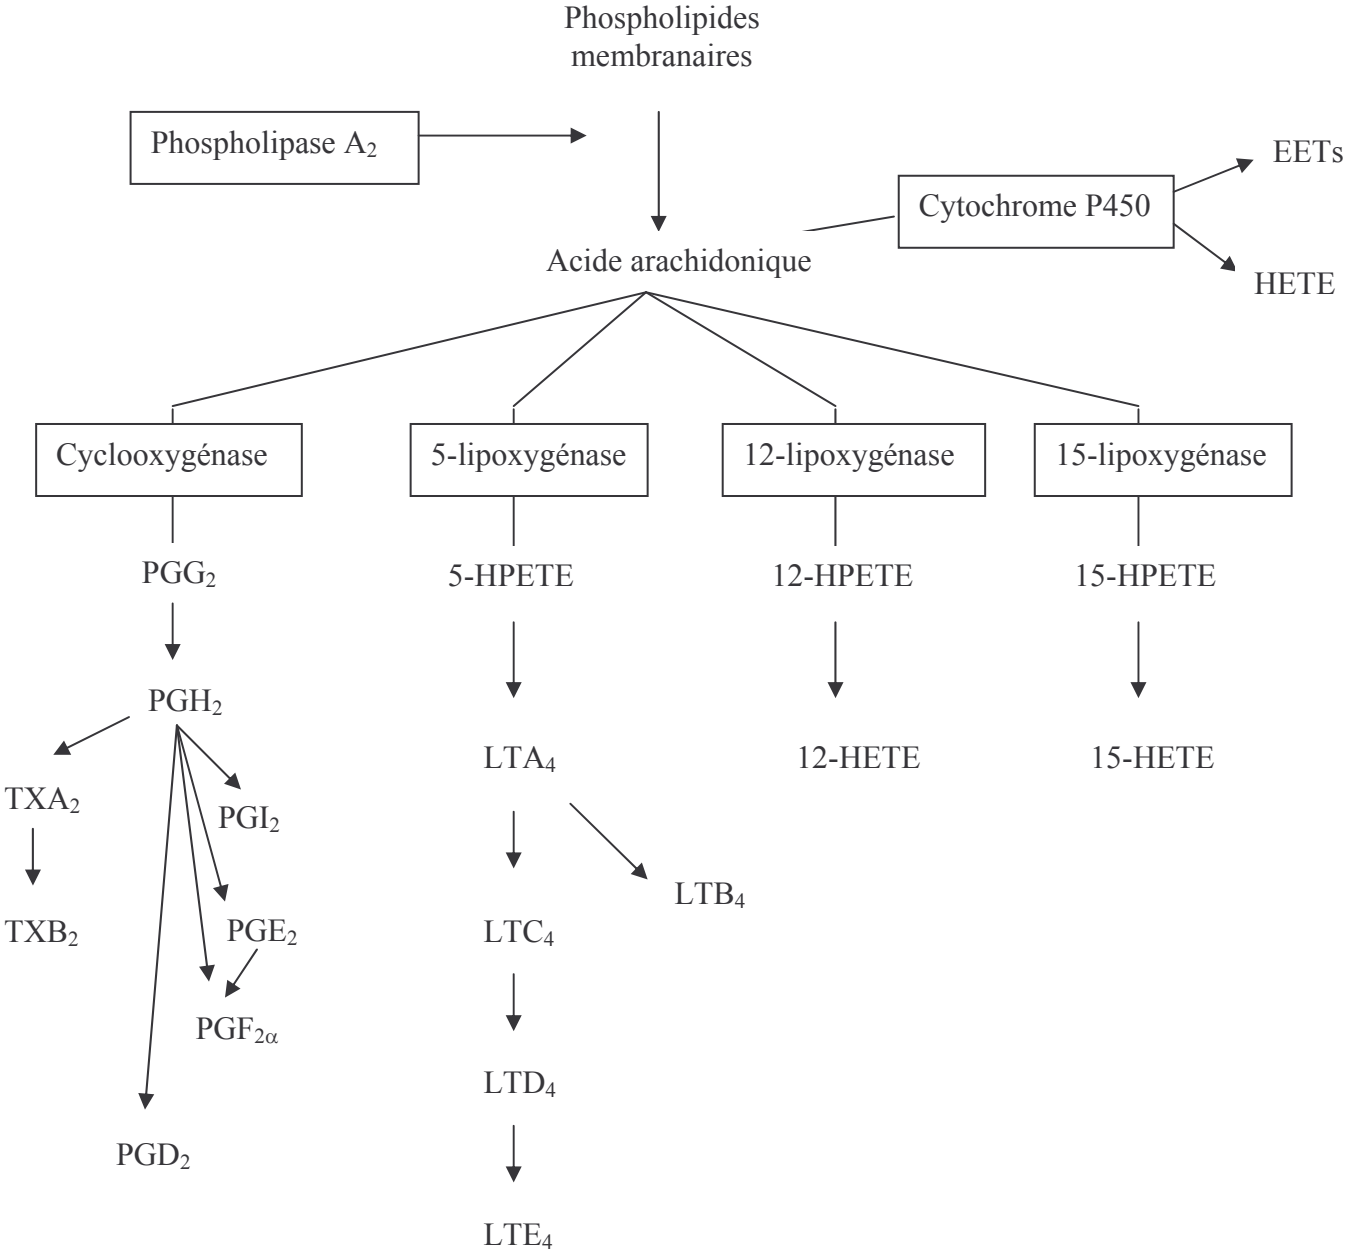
Phospholipides membranaires

Phospholipase $A_2$

Cytochrome P450

EETs

HETE

Acide arachidonique

Cyclooxygénase

5-lipoxygénase

12-lipoxygénase

15-lipoxygénase

$PGG_2$

5-HPETE

12-HPETE

15-HPETE

$PGH_2$

$LTA_4$

12-HETE

15-HETE

$TXA_2$

$PGI_2$

$TXB_2$

$LTB_4$

$PGE_2$

$LTC_4$

$PGF_{2\alpha}$

$LTD_4$

$PGD_2$

$LTE_4$